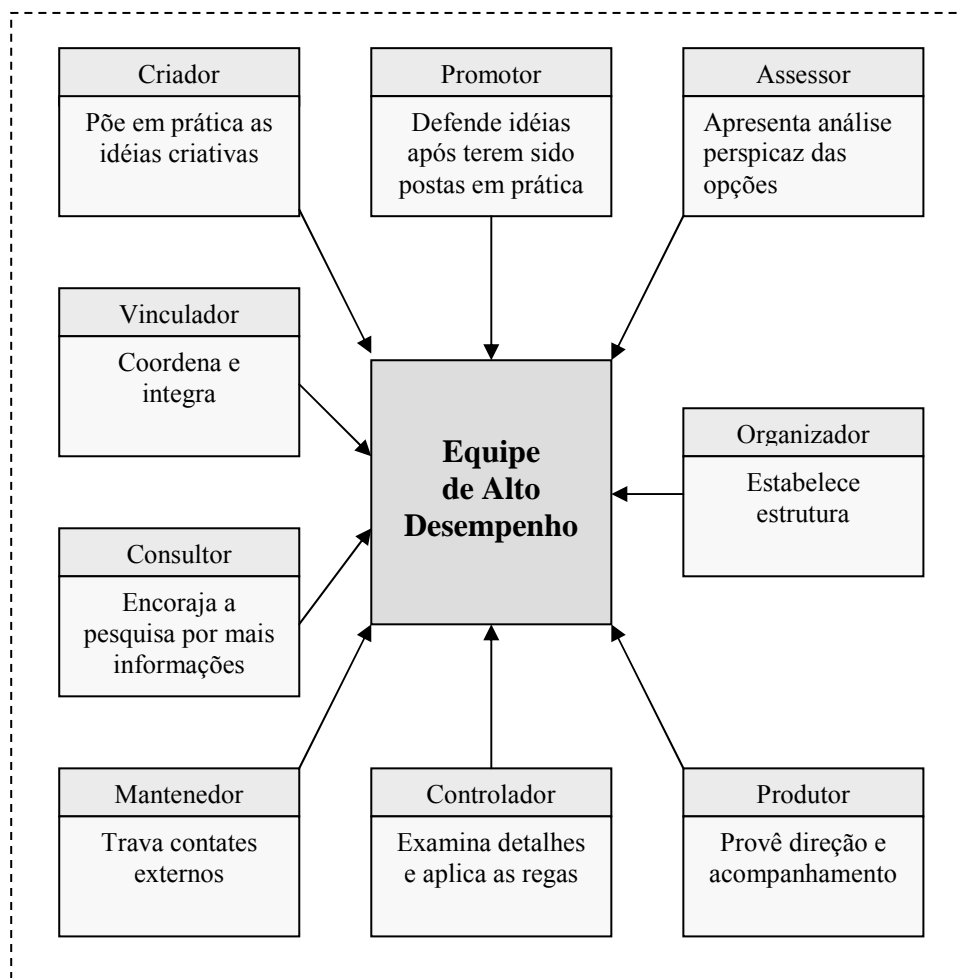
Criador
Põe em prática as idéias criativas

Promotor
Defende idéias após terem sido postas em prática

Assessor
Apresenta análise perspicaz das opções

Vinculador
Coordena e integra

Equipe de Alto Desempenho

Organizador
Estabelece estrutura

Consultor
Encoraja a pesquisa por mais informações

Mantenedor
Trava contates externos

Controlador
Examina detalhes e aplica as regas

Produtor
Provê direção e acompanhamento